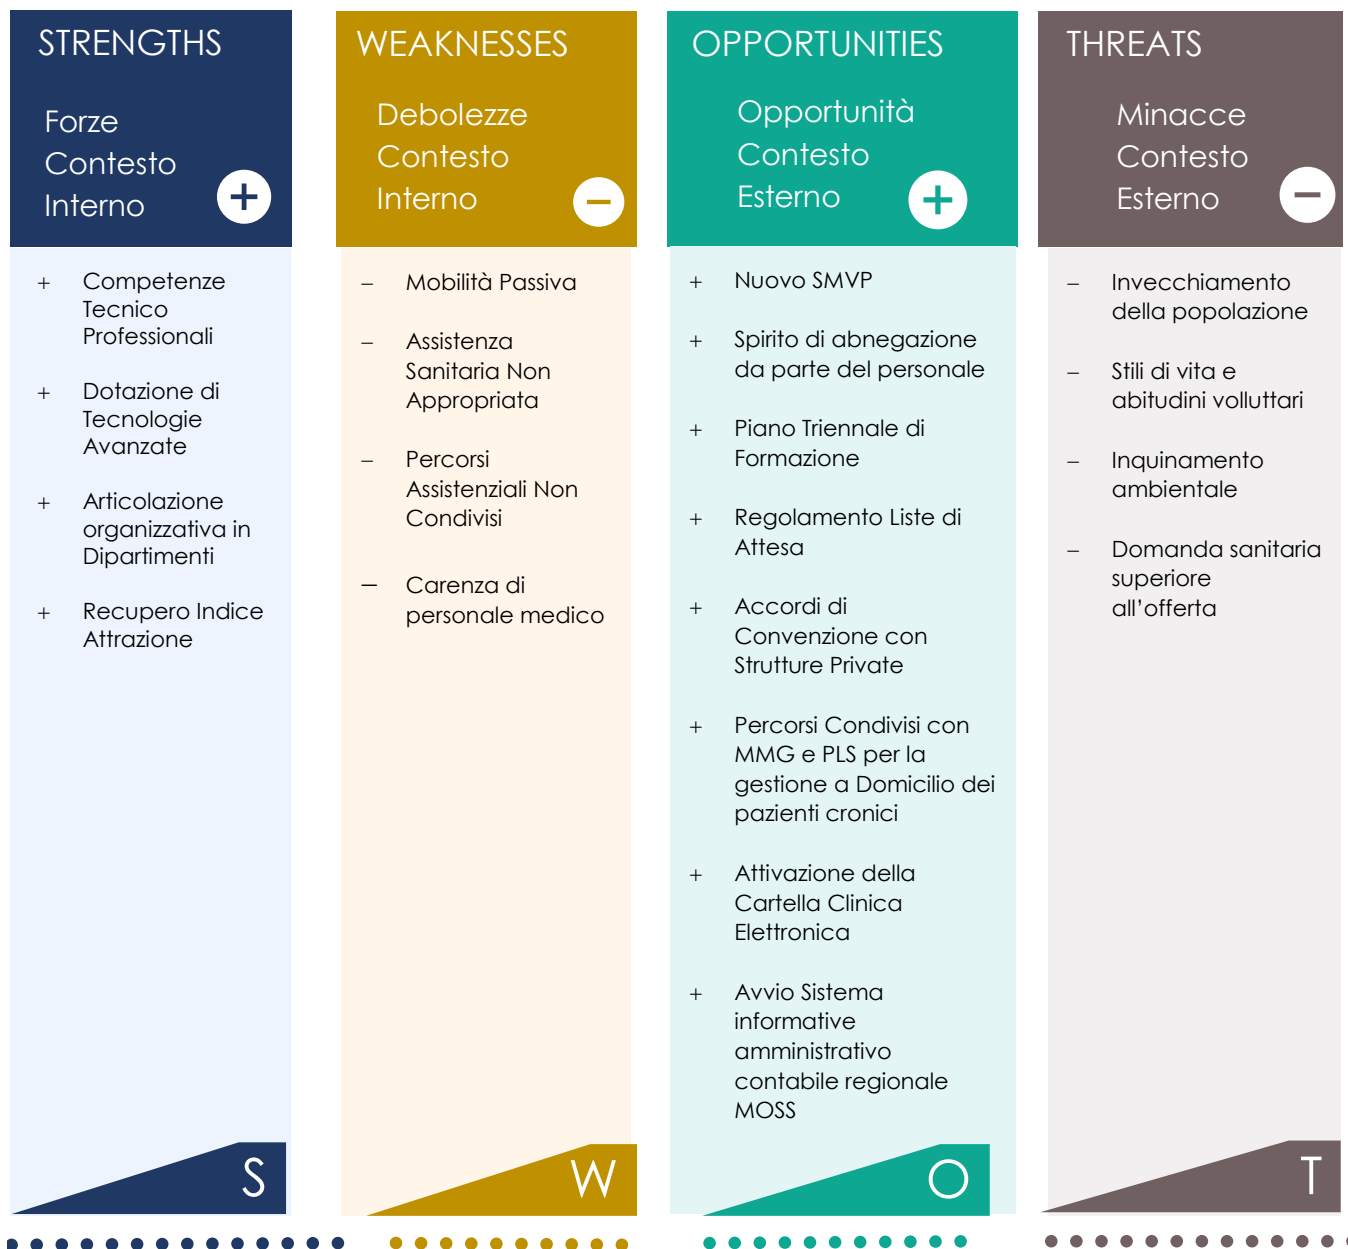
STRENGTHS

Forze Contesto Interno

+ Competenze Tecnico Professionali

+ Dotazione di Tecnologie Avanzate

+ Articolazione organizzativa in Dipartimenti

+ Recupero Indice Attrazione

S

WEAKNESSES

Debolezze Contesto Interno

– Mobilità Passiva

– Assistenza Sanitaria Non Appropriata

– Percorsi Assistenziali Non Condivisi

– Carenza di personale medico

W

OPPORTUNITIES

Opportunità Contesto Esterno

+ Nuovo SMVP

+ Spirito di abnegazione da parte del personale

+ Piano Triennale di Formazione

+ Regolamento Liste di Attesa

+ Accordi di Convenzione con Strutture Private

+ Percorsi Condivisi con MMG e PLS per la gestione a Domicilio dei pazienti cronici

+ Attivazione della Cartella Clinica Elettronica

+ Avvio Sistema informative amministrativo contabile regionale MOSS

O

THREATS

Minacce Contesto Esterno

– Invecchiamento della popolazione

– Stili di vita e abitudini volluttari

– Inquinamento ambientale

– Domanda sanitaria superiore all'offerta

T